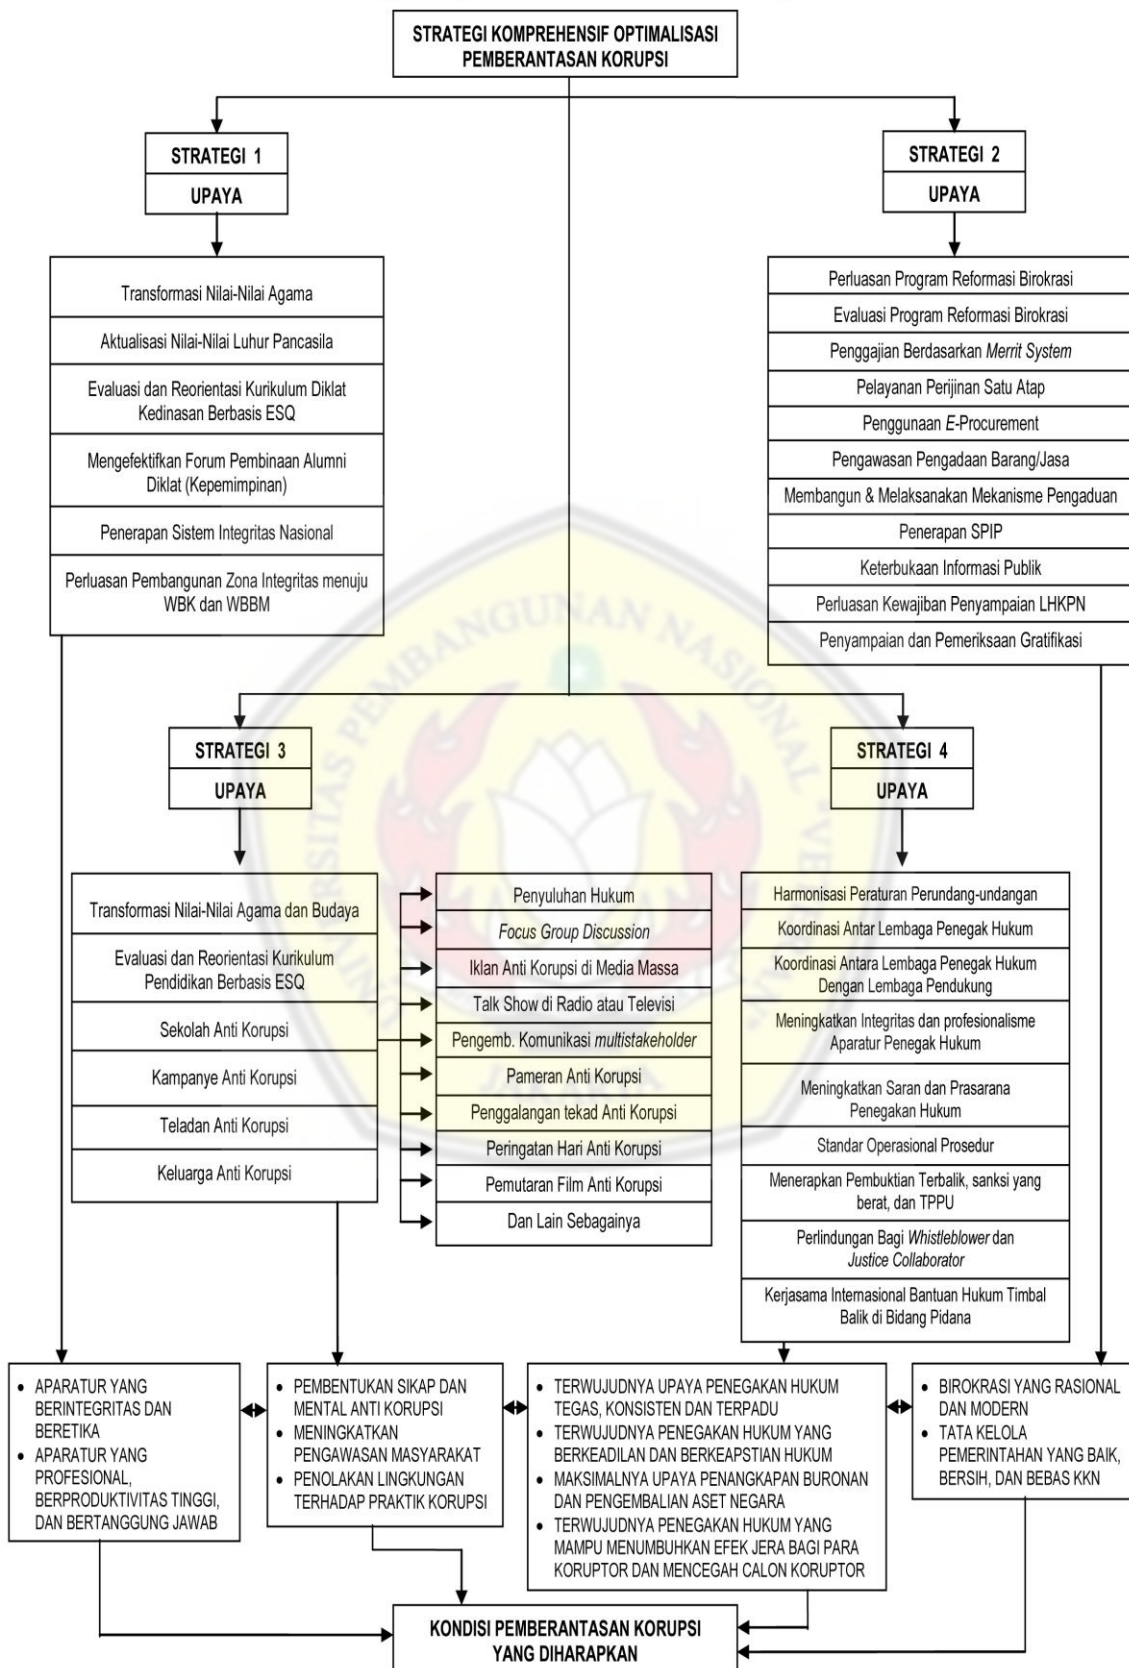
STRATEGI KOMPREHENSIF OPTIMALISASI PEMBERANTASAN KORUPSI

STRATEGI 1
UPAYA

Transformasi Nilai-Nilai Agama
Aktualisasi Nilai-Nilai Luhur Pancasila
Evaluasi dan Reorientasi Kurikulum Diklat Kedinasan Berbasis ESQ
Mengefektifkan Forum Pembinaan Alumni Diklat (Kepemimpinan)
Penerapan Sistem Integritas Nasional
Perluasan Pembangunan Zona Integritas menuju WBK dan WBBM

STRATEGI 2
UPAYA

Perluasan Program Reformasi Birokrasi
Evaluasi Program Reformasi Birokrasi
Penggajian Berdasarkan Merrit System
Pelayanan Perijinan Satu Atap
Penggunaan E-Procurement
Pengawasan Pengadaan Barang/Jasa
Membangun & Melaksanakan Mekanisme Pengaduan
Penerapan SPIP
Keterbukaan Informasi Publik
Perluasan Kewajiban Penyampaian LHKPN
Penyampaian dan Pemeriksaan Gratifikasi

STRATEGI 3
UPAYA

Transformasi Nilai-Nilai Agama dan Budaya
Evaluasi dan Reorientasi Kurikulum Pendidikan Berbasis ESQ
Sekolah Anti Korupsi
Kampanye Anti Korupsi
Teladan Anti Korupsi
Keluarga Anti Korupsi

Penyuluhan Hukum
Focus Group Discussion
Iklan Anti Korupsi di Media Massa
Talk Show di Radio atau Televisi
Pengemb. Komunikasi multistakeholder
Pameran Anti Korupsi
Penggalangan tekad Anti Korupsi
Peringatan Hari Anti Korupsi
Pemutaran Film Anti Korupsi
Dan Lain Sebagainya

STRATEGI 4
UPAYA

Harmonisasi Peraturan Perundang-undangan
Koordinasi Antar Lembaga Penegak Hukum
Koordinasi Antara Lembaga Penegak Hukum Dengan Lembaga Pendukung
Meningkatkan Integritas dan profesionalisme Aparatur Penegak Hukum
Meningkatkan Saran dan Prasarana Penegakan Hukum
Standar Operasional Prosedur
Menerapkan Pembuktian Terbalik, sanksi yang berat, dan TPPU
Perlindungan Bagi Whistleblower dan Justice Collaborator
Kerjasama Internasional Bantuan Hukum Timbal Balik di Bidang Pidana

• APARATUR YANG BERINTEGRITAS DAN BERETIKA
• APARATUR YANG PROFESIONAL, BERPRODUKTIVITAS TINGGI, DAN BERTANGGUNG JAWAB

• PEMBENTUKAN SIKAP DAN MENTAL ANTI KORUPSI
• MENINGKATKAN PENGAWASAN MASYARAKAT
• PENOLAKAN LINGKUNGAN TERHADAP PRAKTIK KORUPSI

• TERWUJUDNYA UPAYA PENEGAKAN HUKUM TEGAS, KONSISTEN DAN TERPADU
• TERWUJUDNYA PENEGAKAN HUKUM YANG BERKEADILAN DAN BERKEAPSTIAN HUKUM
• MAKSIMALNYA UPAYA PENANGKAPAN BURONAN DAN PENGEMBALIAN ASET NEGARA
• TERWUJUDNYA PENEGAKAN HUKUM YANG MAMPU MENUMBUHKAN EFEK JERA BAGI PARA KORUPTOR DAN MENCEGAH CALON KORUPTOR

• BIROKRASI YANG RASIONAL DAN MODERN
• TATA KELOLA PEMERINTAHAN YANG BAIK, BERSIH, DAN BEBAS KKN

KONDISI PEMBERANTASAN KORUPSI YANG DIHARAPKAN